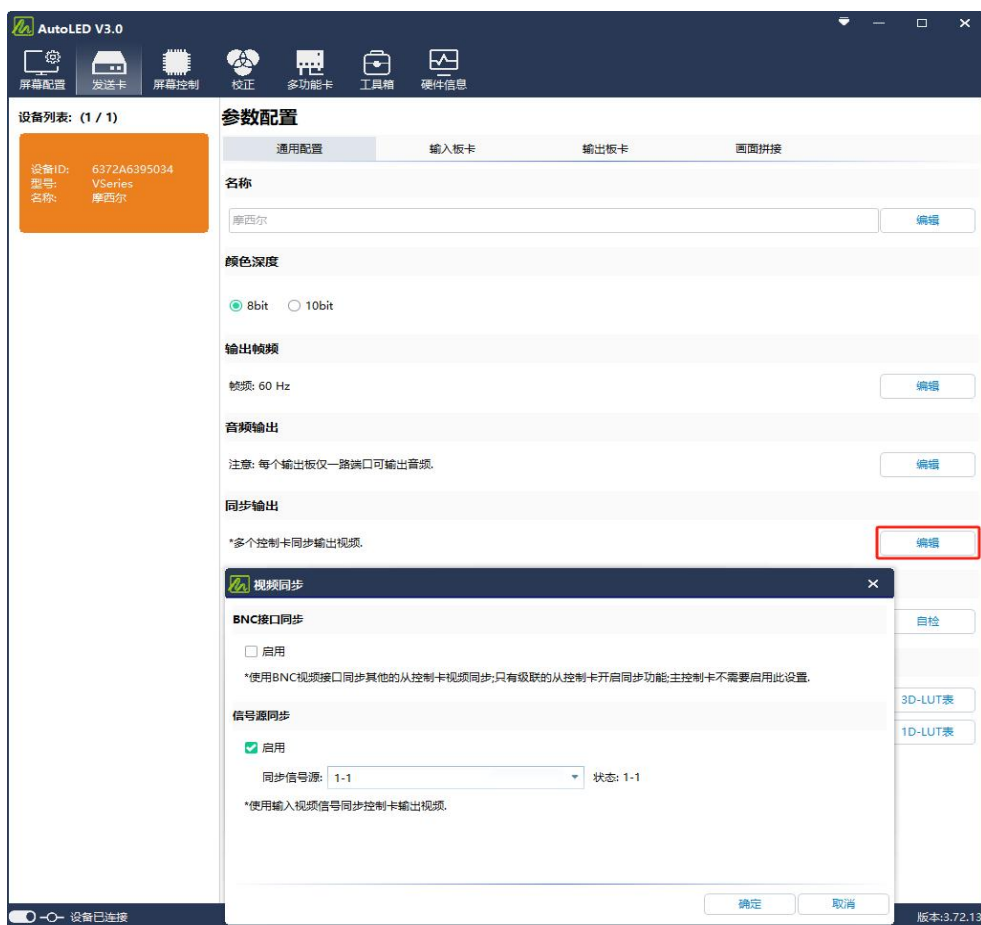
AutoLED V3.0

屏幕配置 发送卡 屏幕控制 校正 多功能卡 工具箱 硬件信息

设备列表: (1 / 1)

设备ID: 6372A6395034
型号: VSeries
名称: 摩西尔

参数配置

通用配置 输入板卡 输出板卡 画面拼接

名称

摩西尔

编辑

颜色深度

8bit 10bit

输出帧频

帧频: 60 Hz

编辑

音频输出

注意: 每个输出板仅一路端口可输出音频.

编辑

同步输出

*多个控制卡同步输出视频.

编辑

视频同步

BNC接口同步

启用

*使用BNC视频接口同步其他的从控制卡视频同步;只有级联的从控制卡开启同步功能;主控制卡不需要启用此设置.

信号源同步

启用

同步信号源: 1-1 状态: 1-1

*使用输入视频信号同步控制卡输出视频.

确定 取消

自检

3D-LUT表

1D-LUT表

设备已连接

版本:3.72.13